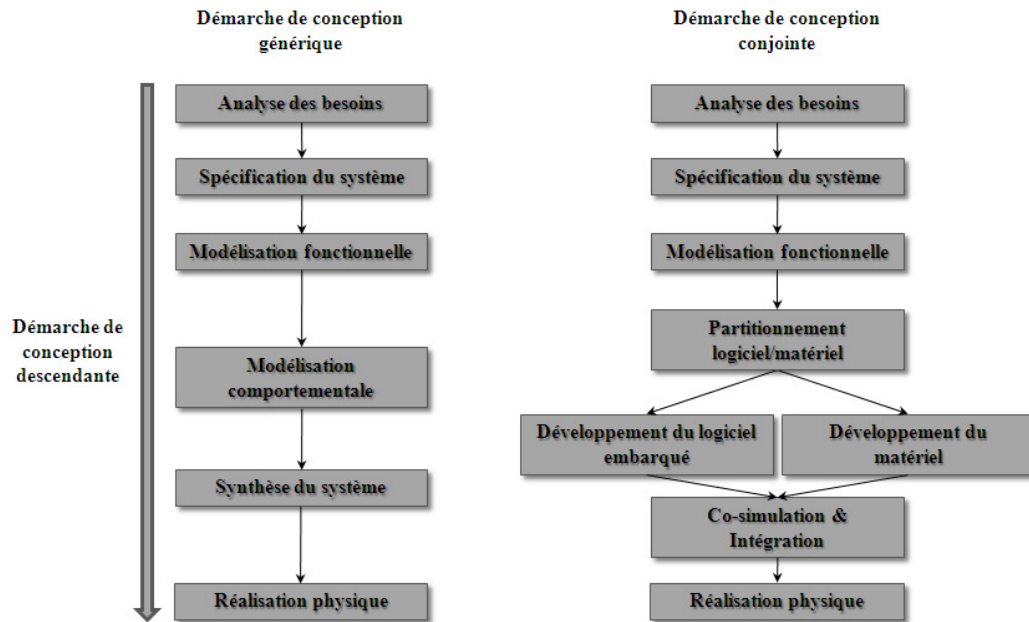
Démarche de conception générique

Démarche de conception conjointe

Démarche de conception descendante

Analyse des besoins

Spécification du système

Modélisation fonctionnelle

Modélisation comportementale

Synthèse du système

Réalisation physique

Analyse des besoins

Spécification du système

Modélisation fonctionnelle

Partitionnement logiciel/matériel

Développement du logiciel embarqué

Développement du matériel

Co-simulation & Intégration

Réalisation physique